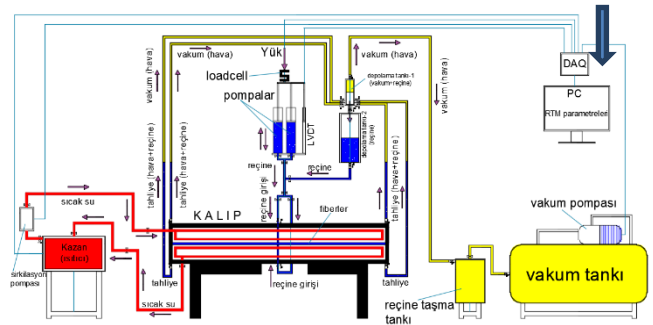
Yük
vakum (hava)
vakum (hava)
vakum (hava)
vakum (hava)
DAQ
loadcell
depolama tankı-1 (vakum+reçine)
PC
RTM parametreleri
pompalar
LVDT
depolama tankı-2 (reçine)
tahliye (hava+reçine)
tahliye (hava+reçine)
tahliye (hava+reçine)
reçine
reçine
sıcak su
reçine girişi
fiberler
KALIP
vakum pompası
Kazan (sulu ısıtıcı)
sirkülasyon pompası
tahliye
tahliye
vakum tankı
sıcak su
reçine girişi
reçine taşma tankı